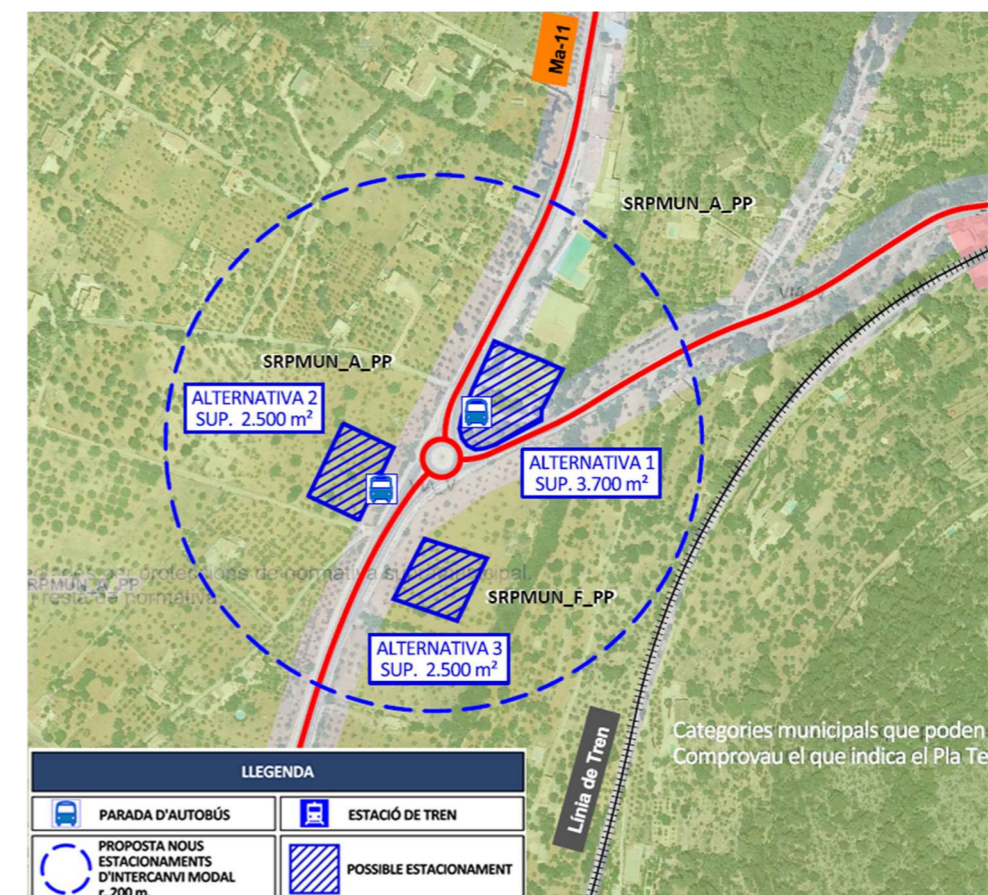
Ma-11

SRPMUN_A_PP

SRPMUN_A_PP

ALTERNATIVA 2
SUP. 2.500 m²

ALTERNATIVA 1
SUP. 3.700 m²

RPMUN_A_PP protecciones de normativa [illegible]pal.
resta de normativa

SRPMUN_F_PP

ALTERNATIVA 3
SUP. 2.500 m²

Línia de Tren

Categories municipals que poden
Comprovau el que indica el Pla Te

LLEGENDA

PARADA D'AUTOBÚS

ESTACIÓ DE TREN

PROPOSTA NOUS ESTACIONAMENTS D'INTERCANVI MODAL r. 200 m

POSSIBLE ESTACIONAMENT